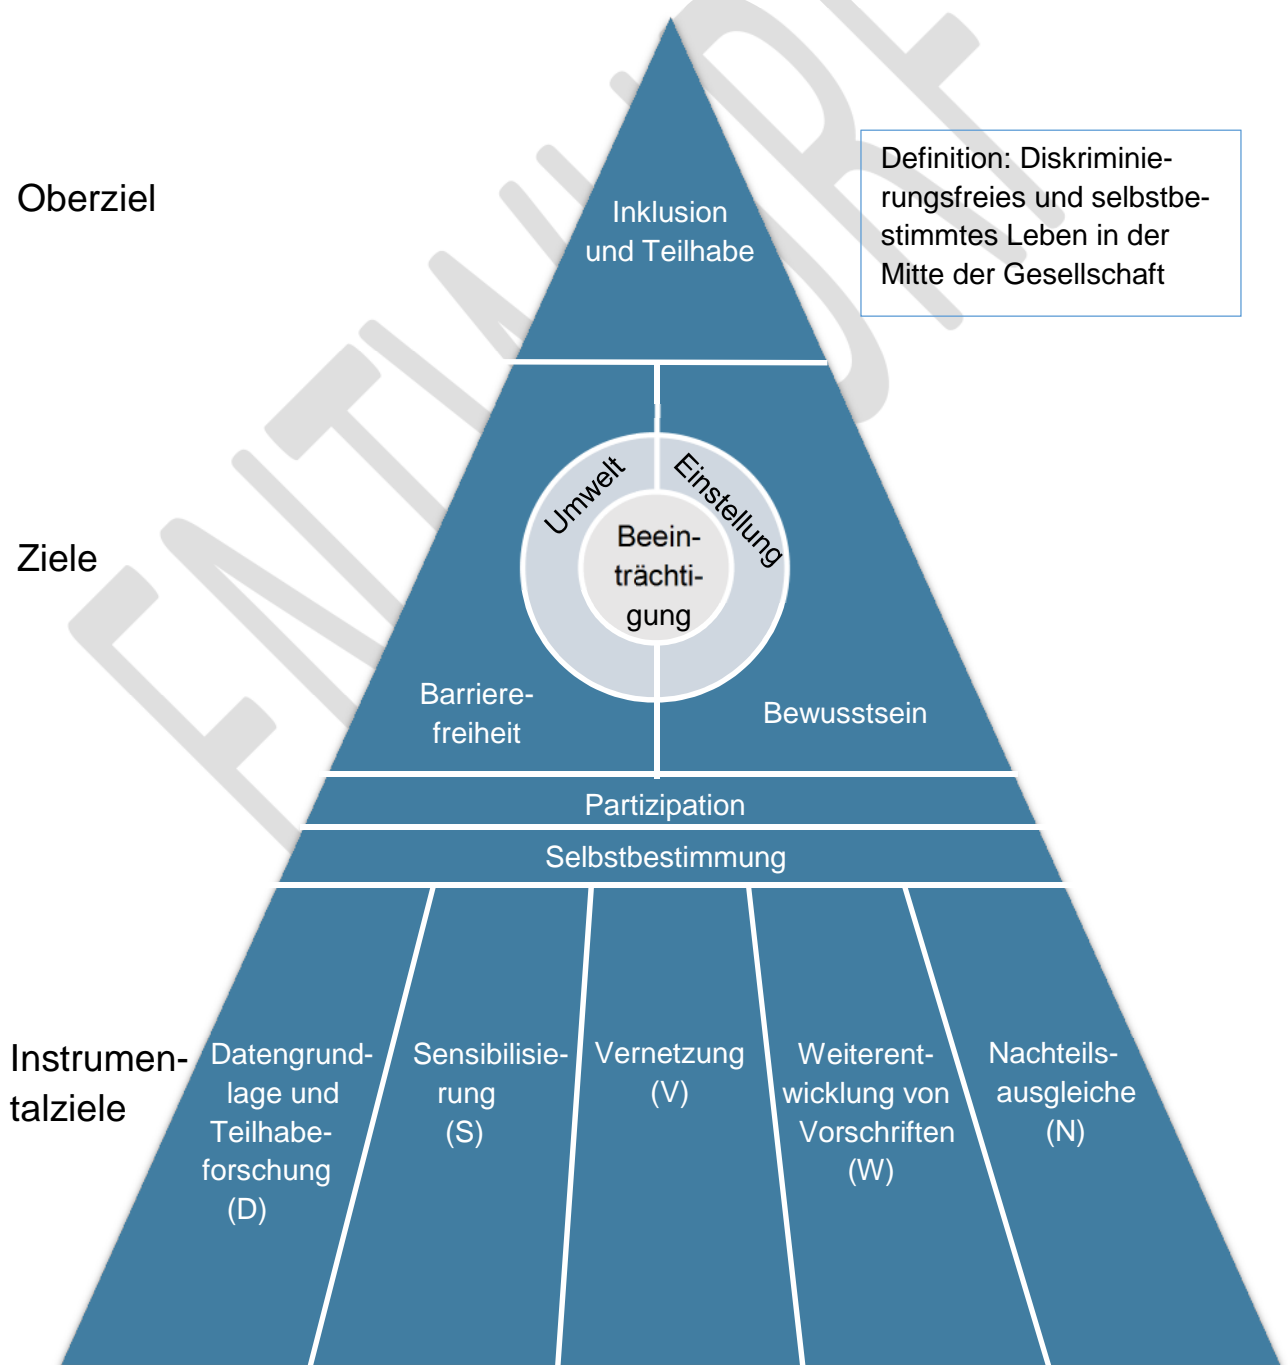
ENTWURF

Oberziel

Inklusion und Teilhabe

Definition: Diskriminierungsfreies und selbstbestimmtes Leben in der Mitte der Gesellschaft

Ziele

Umwelt

Einstellung

Beeinträchtigung

Barrierefreiheit

Bewusstsein

Partizipation

Selbstbestimmung

Instrumentalziele

Datengrundlage und Teilhabeforschung (D)

Sensibilisierung (S)

Vernetzung (V)

Weiterentwicklung von Vorschriften (W)

Nachteilsausgleiche (N)